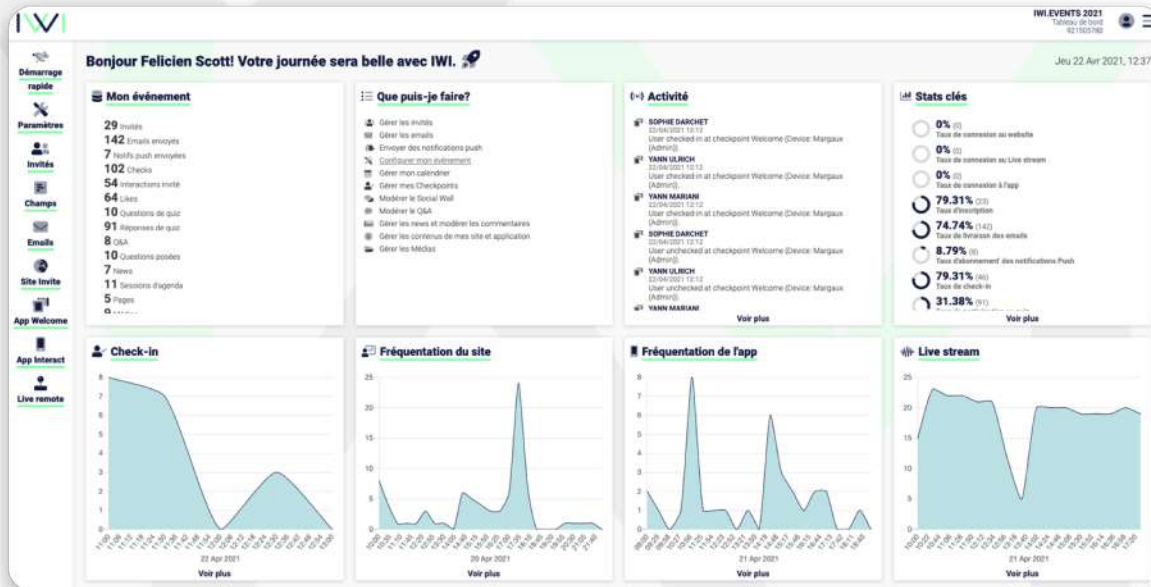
IWI

IWI.EVENTS 2021
Tableau de bord
921505760

Démarrage rapide
Paramètres
Invités
Champs
Emails
Site Invité
App Welcome
App Interact
Live remote

Bonjour Felicien Scott! Votre journée sera belle avec IWI.

Jeu 22 Avr 2021, 12:37

Mon événement
29 Invités
142 Emails envoyés
7 Notifs push envoyées
102 Checks
54 Interactions invité
64 Likes
10 Questions de quiz
91 Réponses de quiz
8 Q&A
10 Questions posées
7 News
11 Sessions d'agenda
5 Pages
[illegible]

Que puis-je faire?
Gérer les invités
Gérer les emails
Envoyer des notifications push
Configurer mon événement
Gérer mon calendrier
Gérer mes Checkpoints
Modérer le Social Wall
Modérer le Q&A
Gérer les news et modérer les commentaires
Gérer les contenus de mes site et application
Gérer les Médias

Activité
SOPHIE DARCHET
22/04/2021 12:12
User checked in at checkpoint Welcome (Device: Margaux (Admin)).
YANN ULRICH
22/04/2021 12:12
User checked in at checkpoint Welcome (Device: Margaux (Admin)).
YANN MARIANI
22/04/2021 12:12
User checked in at checkpoint Welcome (Device: Margaux (Admin)).
SOPHIE DARCHET
22/04/2021 12:12
User unchecked at checkpoint Welcome (Device: Margaux (Admin)).
YANN ULRICH
22/04/2021 12:12
User unchecked at checkpoint Welcome (Device: Margaux (Admin)).
YANN MARIANI
Voir plus

Stats clés
0% (0)
Taux de connexion au website
0% (0)
Taux de connexion au Live stream
0% (0)
Taux de connexion à l'app
79.31% (23)
Taux d'inscription
74.74% (142)
Taux de livraison des emails
8.79% (8)
Taux d'abonnement des notifications Push
79.31% (46)
Taux de check-in
31.38% (91)
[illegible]
Voir plus

Check-in
22 Apr 2021
Voir plus

Fréquentation du site
20 Apr 2021
Voir plus

Fréquentation de l'app
21 Apr 2021
Voir plus

Live stream
21 Apr 2021
Voir plus